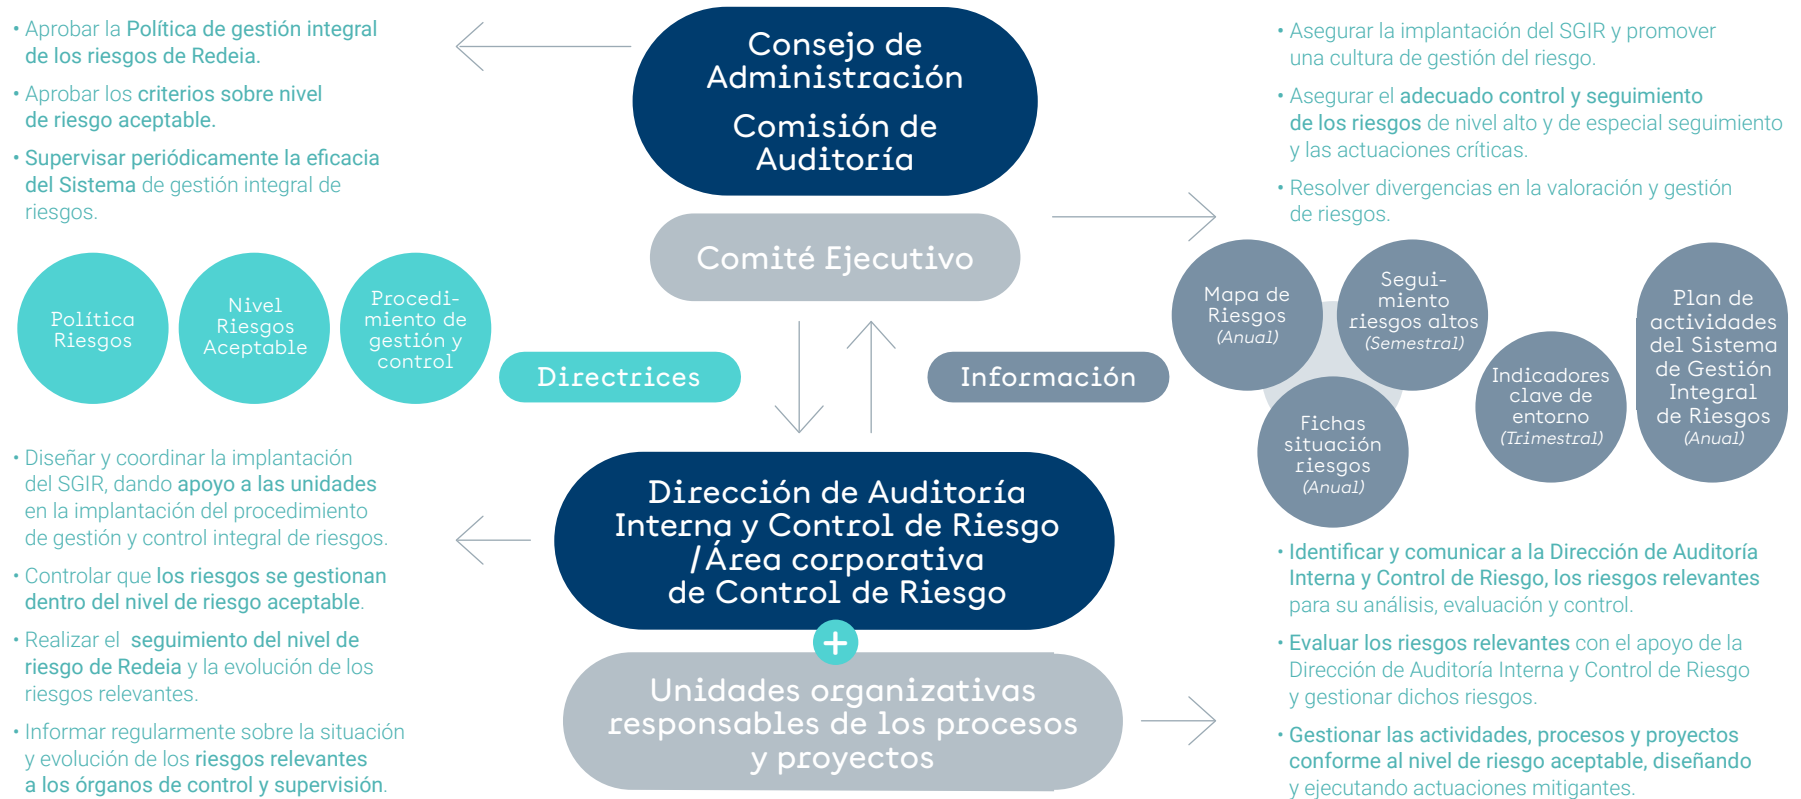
• Aprobar la Política de gestión integral de los riesgos de Redeia.

• Aprobar los criterios sobre nivel de riesgo aceptable.

• Supervisar periódicamente la eficacia del Sistema de gestión integral de riesgos.

Consejo de Administración

Comisión de Auditoría

• Asegurar la implantación del SGIR y promover una cultura de gestión del riesgo.

• Asegurar el adecuado control y seguimiento de los riesgos de nivel alto y de especial seguimiento y las actuaciones críticas.

• Resolver divergencias en la valoración y gestión de riesgos.

Comité Ejecutivo

Política Riesgos

Nivel Riesgos Aceptable

Procedimiento de gestión y control

Directrices

Información

Mapa de Riesgos (Anual)

Seguimiento riesgos altos (Semestral)

Fichas situación riesgos (Anual)

Indicadores clave de entorno (Trimestral)

Plan de actividades del Sistema de Gestión Integral de Riesgos (Anual)

• Diseñar y coordinar la implantación del SGIR, dando apoyo a las unidades en la implantación del procedimiento de gestión y control integral de riesgos.

• Controlar que los riesgos se gestionan dentro del nivel de riesgo aceptable.

• Realizar el seguimiento del nivel de riesgo de Redeia y la evolución de los riesgos relevantes.

• Informar regularmente sobre la situación y evolución de los riesgos relevantes a los órganos de control y supervisión.

Dirección de Auditoría Interna y Control de Riesgo /Área corporativa de Control de Riesgo

+

Unidades organizativas responsables de los procesos y proyectos

• Identificar y comunicar a la Dirección de Auditoría Interna y Control de Riesgo, los riesgos relevantes para su análisis, evaluación y control.

• Evaluar los riesgos relevantes con el apoyo de la Dirección de Auditoría Interna y Control de Riesgo y gestionar dichos riesgos.

• Gestionar las actividades, procesos y proyectos conforme al nivel de riesgo aceptable, diseñando y ejecutando actuaciones mitigantes.